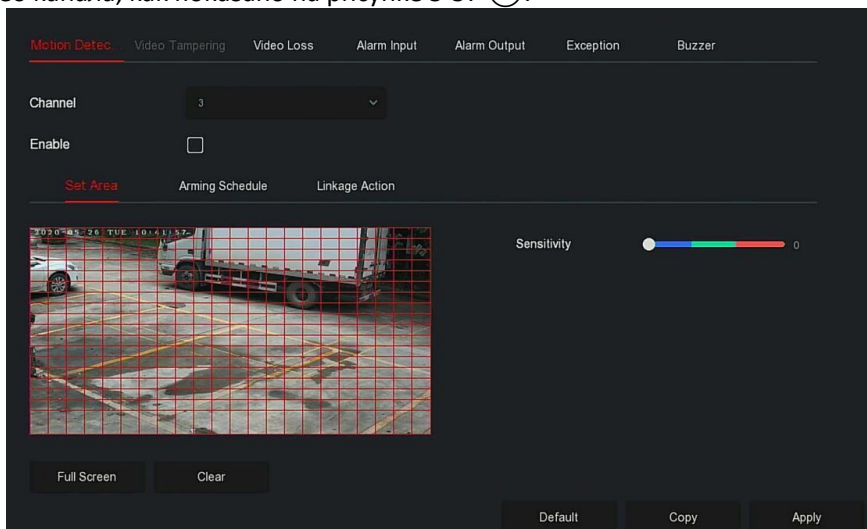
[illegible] канала, как показано на рисунке 5-37 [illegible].

Motion Detec.  Video Tampering  Video Loss  Alarm Input  Alarm Output  Exception  Buzzer

Channel  3

Enable

Set Area  Arming Schedule  Linkage Action

2020-05-26 TUE 10:61:57

Sensitivity  0

Full Screen  Clear

Default  Copy  Apply